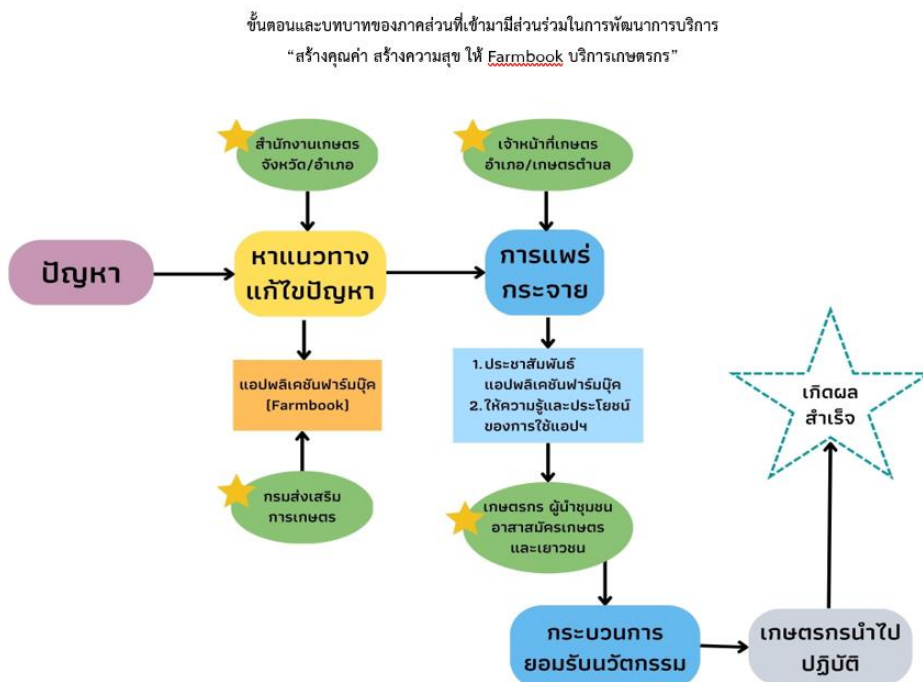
ขั้นตอนและบทบาทของภาคส่วนที่เข้ามามีส่วนร่วมในการพัฒนาการบริการ
“สร้างคุณค่า สร้างความสุข ให้ Farmbook บริการเกษตรกร”

สำนักงานเกษตรจังหวัด/อำเภอ

เจ้าหน้าที่เกษตรอำเภอ/เกษตรตำบล

ปัญหา

หาแนวทางแก้ไขปัญหา

การแพร่กระจาย

แอปพลิเคชันฟาร์มบุ๊ค (Farmbook)

1. ประชาสัมพันธ์แอปพลิเคชันฟาร์มบุ๊ค
2. ให้ความรู้และประโยชน์ของการใช้แอปฯ

เกิดผลสำเร็จ

กรมส่งเสริมการเกษตร

เกษตรกร ผู้นำชุมชน อาสาสมัครเกษตร และเยาวชน

กระบวนการยอมรับนวัตกรรม

เกษตรกรนำไปปฏิบัติ